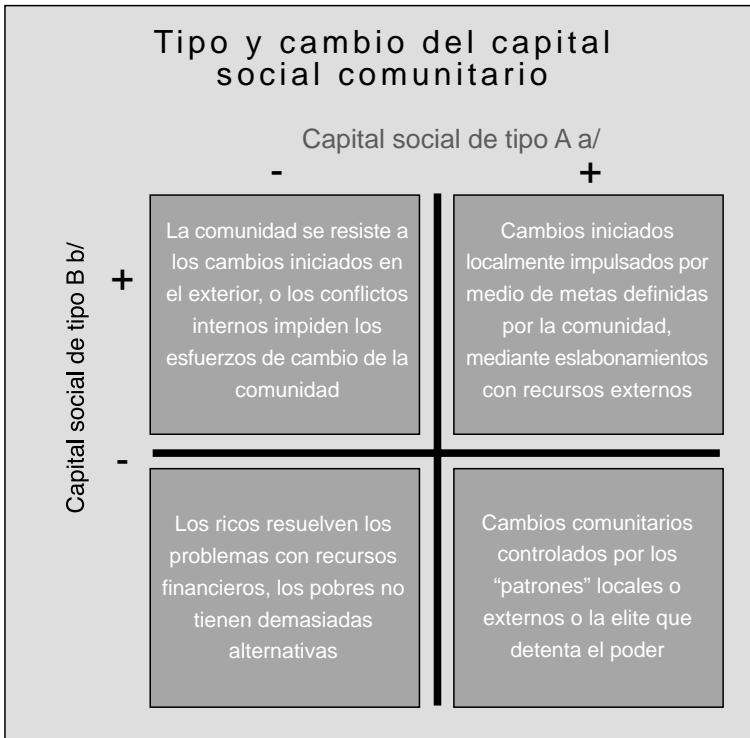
Tipo y cambio del capital social comunitario

Capital social de tipo A a/

-

+

Capital social de tipo B b/

+

La comunidad se resiste a los cambios iniciados en el exterior, o los conflictos internos impiden los esfuerzos de cambio de la comunidad

Cambios iniciados localmente impulsados por medio de metas definidas por la comunidad, mediante eslabonamientos con recursos externos

-

Los ricos resuelven los problemas con recursos financieros, los pobres no tienen demasiadas alternativas

Cambios comunitarios controlados por los "patrones" locales o externos o la elite que detenta el poder